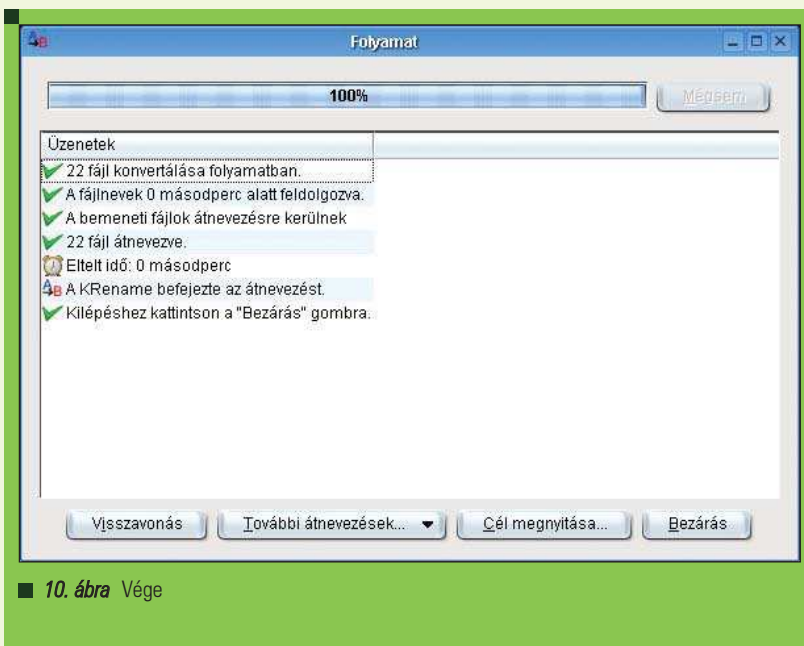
Folyamat

100%

Mégsem

Üzenetek

22 fájl konvertálása folyamatban.

A fájlnevek 0 másodperc alatt feldolgozva.

A bemeneti fájlok átnevezésre kerülnek

22 fájl átnevezve.

Eltelt idő: 0 másodperc

A KRename befejezte az átnevezést.

Kilépéshez kattintson a "Bezárás" gombra.

Visszavonás | További átnevezések... | Cél megnyitása... | Bezárás

10. ábra Vége